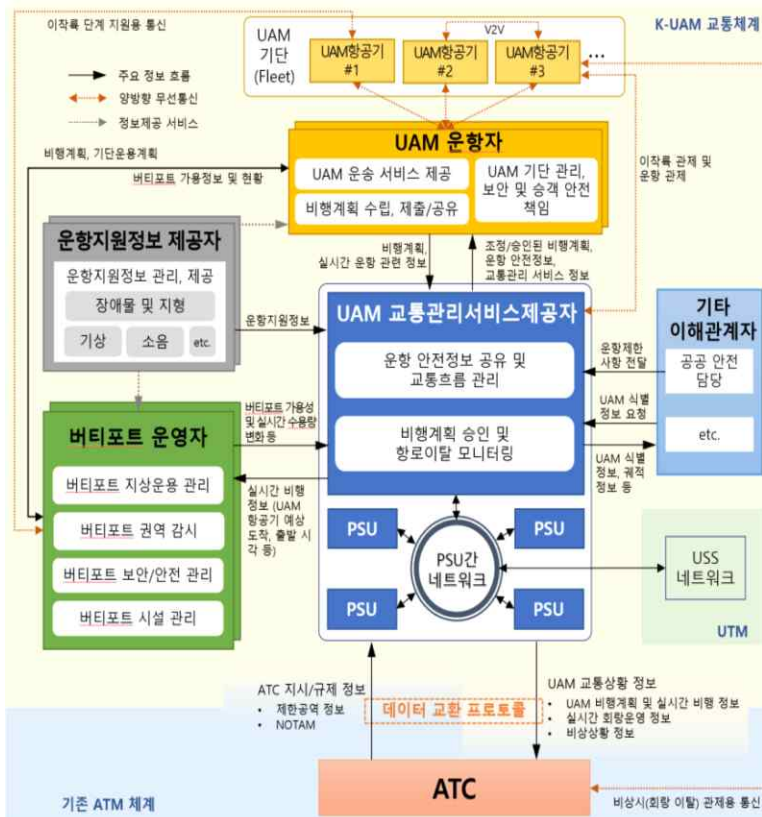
이작륙 단계 지원용 통신

K-UAM 교통체계

UAM 기단 (Fleet)

UAM항공기 #1

UAM항공기 #2

V2V

UAM항공기 #3

...

주요 정보 흐름

양방향 무선통신

정보제공 서비스

UAM 운항자

비행계획, 기단운용계획

버티포트 가용정보 및 현황

UAM 운송 서비스 제공

비행계획 수립, 제출/공유

UAM 기단 관리, 보안 및 승객 안전 책임

이착륙 관제 및 운항 관제

운항지원정보 제공자

운항지원정보 관리, 제공

장애물 및 지형

기상

소음

etc.

비행계획, 실시간 운항 관련 정보

조정/승인된 비행계획, 운항 안전정보, 교통관리 서비스 정보

UAM 교통관리서비스제공자

운항지원정보

운항 안전정보 공유 및 교통흐름 관리

기타 이해관계자

운항제한 사항 전달

공공 안전 담당

UAM 식별 정보 요청

etc.

버티포트 운영자

버티포트 가용성 및 실시간 수용량 변화 등

비행계획 승인 및 항로이탈 모니터링

UAM 식별 정보, 궤적 정보 등

버티포트 지상운용 관리

실시간 비행 정보 (UAM 항공기 예상 도착, 출발 시각 등)

버티포트 권역 감시

PSU

PSU

PSU간 네트워크

USS 네트워크

버티포트 보안/안전 관리

버티포트 시설 관리

PSU

PSU

UTM

ATC 지시/규제 정보

• 제한공역 정보

• NOTAM

데이터 교환 프로토콜

UAM 교통상황 정보

• UAM 비행계획 및 실시간 비행 정보

• 실시간 회랑운영 정보

• 비상상황 정보

기존 ATM 체계

ATC

비상시(회랑 이탈) 관제용 통신